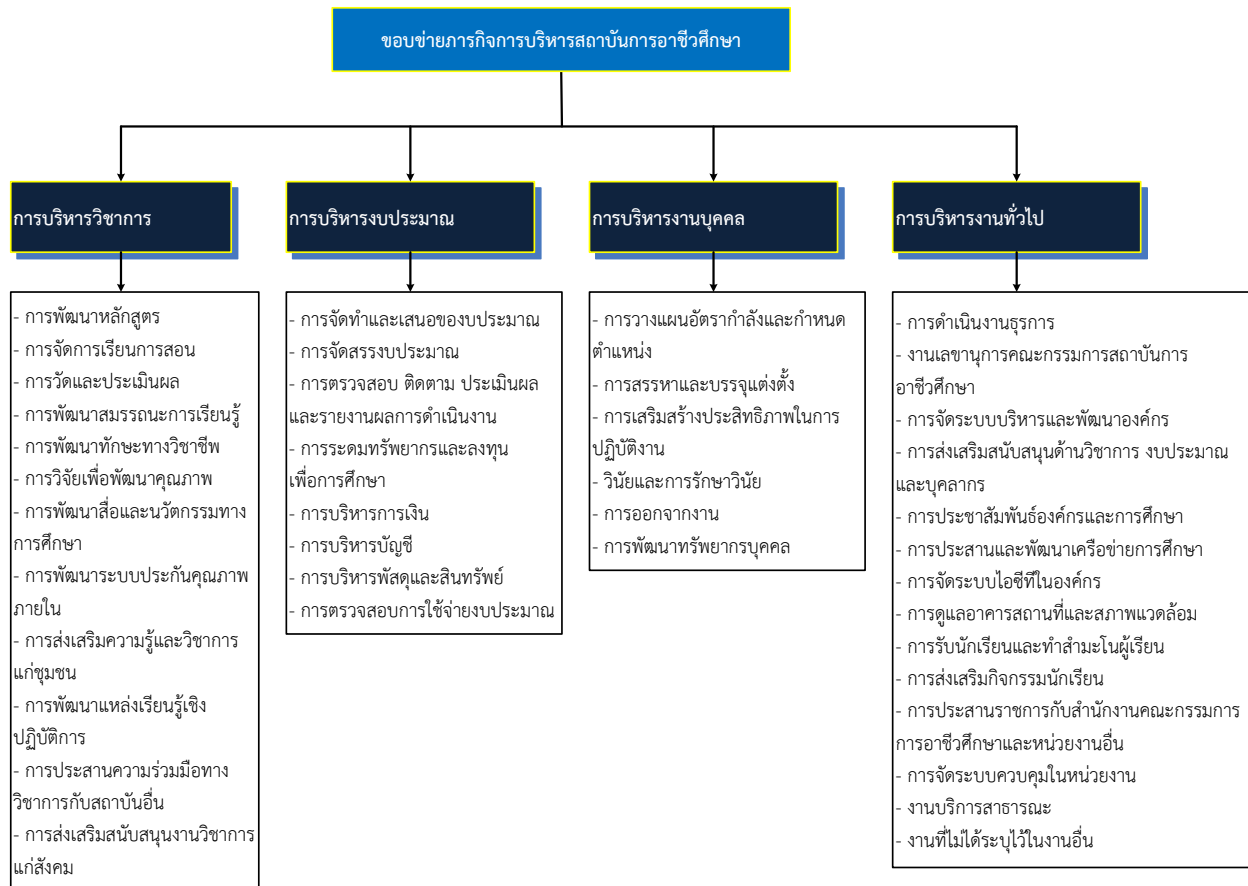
ขอบข่ายภารกิจการบริหารสถาบันการอาชีวศึกษา

การบริหารวิชาการ

- การพัฒนาหลักสูตร
- การจัดการเรียนการสอน
- การวัดและประเมินผล
- การพัฒนาสมรรถนะการเรียนรู้
- การพัฒนาทักษะทางวิชาชีพ
- การวิจัยเพื่อพัฒนาคุณภาพ
- การพัฒนาสื่อและนวัตกรรมทางการศึกษา
- การพัฒนาระบบประกันคุณภาพภายใน
- การส่งเสริมความรู้และวิชาการแก่ชุมชน
- การพัฒนาแหล่งเรียนรู้เชิงปฏิบัติการ
- การประสานความร่วมมือทางวิชาการกับสถาบันอื่น
- การส่งเสริมสนับสนุนงานวิชาการแก่สังคม

การบริหารงบประมาณ

- การจัดทำและเสนอของบประมาณ
- การจัดสรรงบประมาณ
- การตรวจสอบ ติดตาม ประเมินผลและรายงานผลการดำเนินงาน
- การระดมทรัพยากรและลงทุนเพื่อการศึกษา
- การบริหารการเงิน
- การบริหารบัญชี
- การบริหารพัสดุและสินทรัพย์
- การตรวจสอบการใช้จ่ายงบประมาณ

การบริหารงานบุคคล

- การวางแผนอัตรากำลังและกำหนดตำแหน่ง
- การสรรหาและบรรจุแต่งตั้ง
- การเสริมสร้างประสิทธิภาพในการปฏิบัติงาน
- วินัยและการรักษาวินัย
- การออกจากงาน
- การพัฒนาทรัพยากรบุคคล

การบริหารงานทั่วไป

- การดำเนินงานธุรการ
- งานเลขานุการคณะกรรมการสถาบันการอาชีวศึกษา
- การจัดระบบบริหารและพัฒนาองค์กร
- การส่งเสริมสนับสนุนด้านวิชาการ งบประมาณและบุคลากร
- การประชาสัมพันธ์องค์กรและการศึกษา
- การประสานและพัฒนาเครือข่ายการศึกษา
- การจัดระบบไอซีทีในองค์กร
- การดูแลอาคารสถานที่และสภาพแวดล้อม
- การรับนักเรียนและทำสำมะโนผู้เรียน
- การส่งเสริมกิจกรรมนักเรียน
- การประสานราชการกับสำนักงานคณะกรรมการการอาชีวศึกษาและหน่วยงานอื่น
- การจัดระบบควบคุมในหน่วยงาน
- งานบริการสาธารณะ
- งานที่ไม่ได้ระบุไว้ในงานอื่น